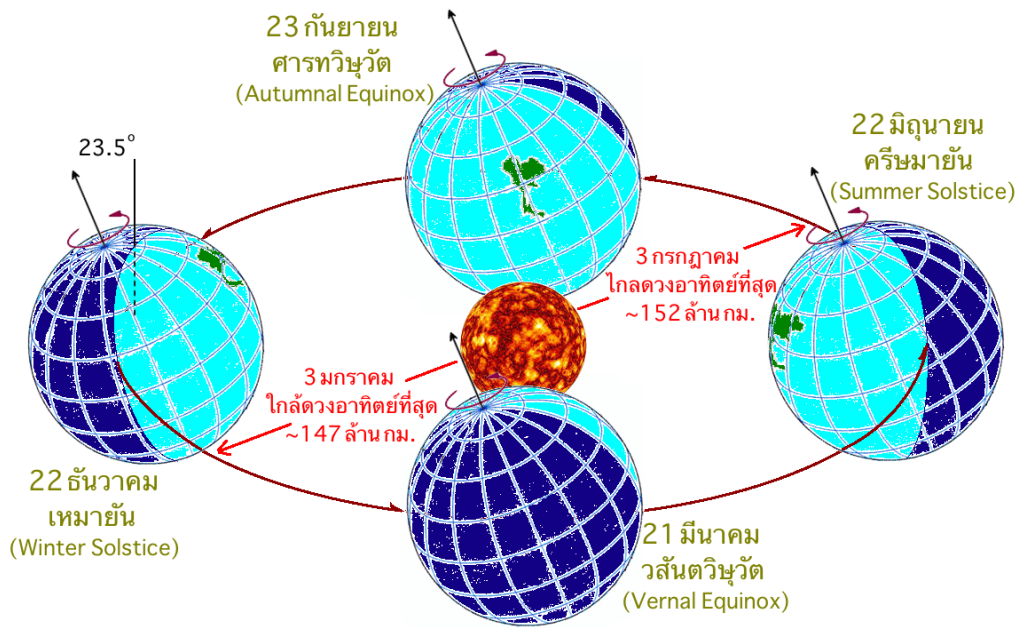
23 กันยายน
ศารทวิษุวัต
(Autumnal Equinox)

23.5°

22 มิถุนายน
ครีษมายัน
(Summer Solstice)

3 กรกฎาคม
ไกลดวงอาทิตย์ที่สุด
~152 ล้าน กม.

3 มกราคม
ใกล้ดวงอาทิตย์ที่สุด
~147 ล้าน กม.

22 ธันวาคม
เหมายัน
(Winter Solstice)

21 มีนาคม
วสันตวิษุวัต
(Vernal Equinox)